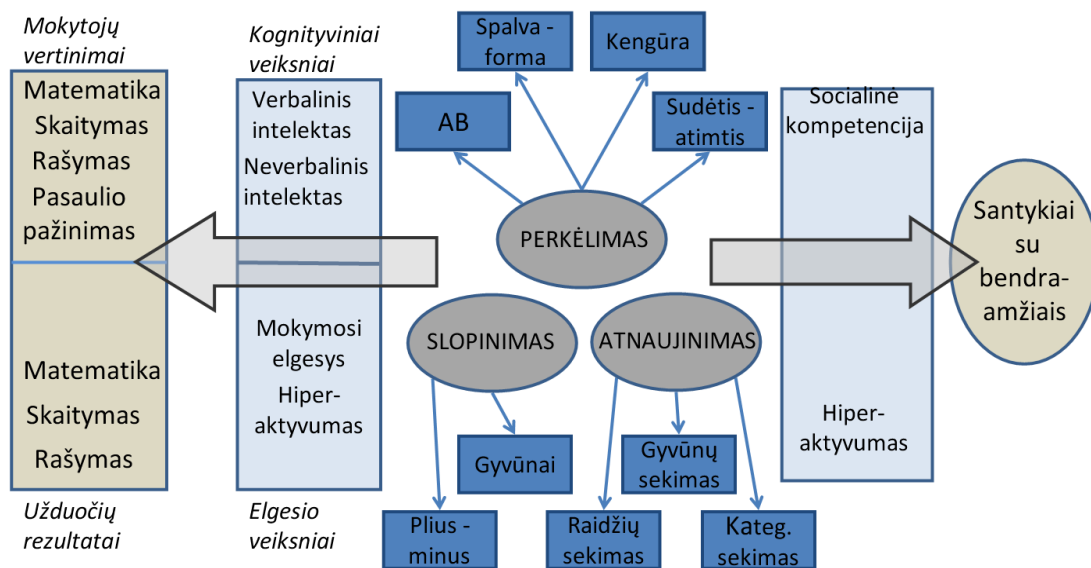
Mokytojų vertinimai

Matematika
Skaitymas
Rašymas
Pasaulio pažinimas

Matematika
Skaitymas
Rašymas

Užduočių rezultatai

Kognityviniai veiksniai

Verbalinis intelektas
Neverbalinis intelektas

Mokymosi elgesys
Hiperaktyvumas

Elgesio veiksniai

Spalva - forma

Kengūra

AB

Sudėtis - atimtis

PERKĖLIMAS

SLOPINIMAS

ATNAUJINIMAS

Gyvūnai

Gyvūnų sekimas

Plius - minus

Raidžių sekimas

Kateg. sekimas

Socialinė kompetencija

Hiperaktyvumas

Santykiai su bendraamžiais